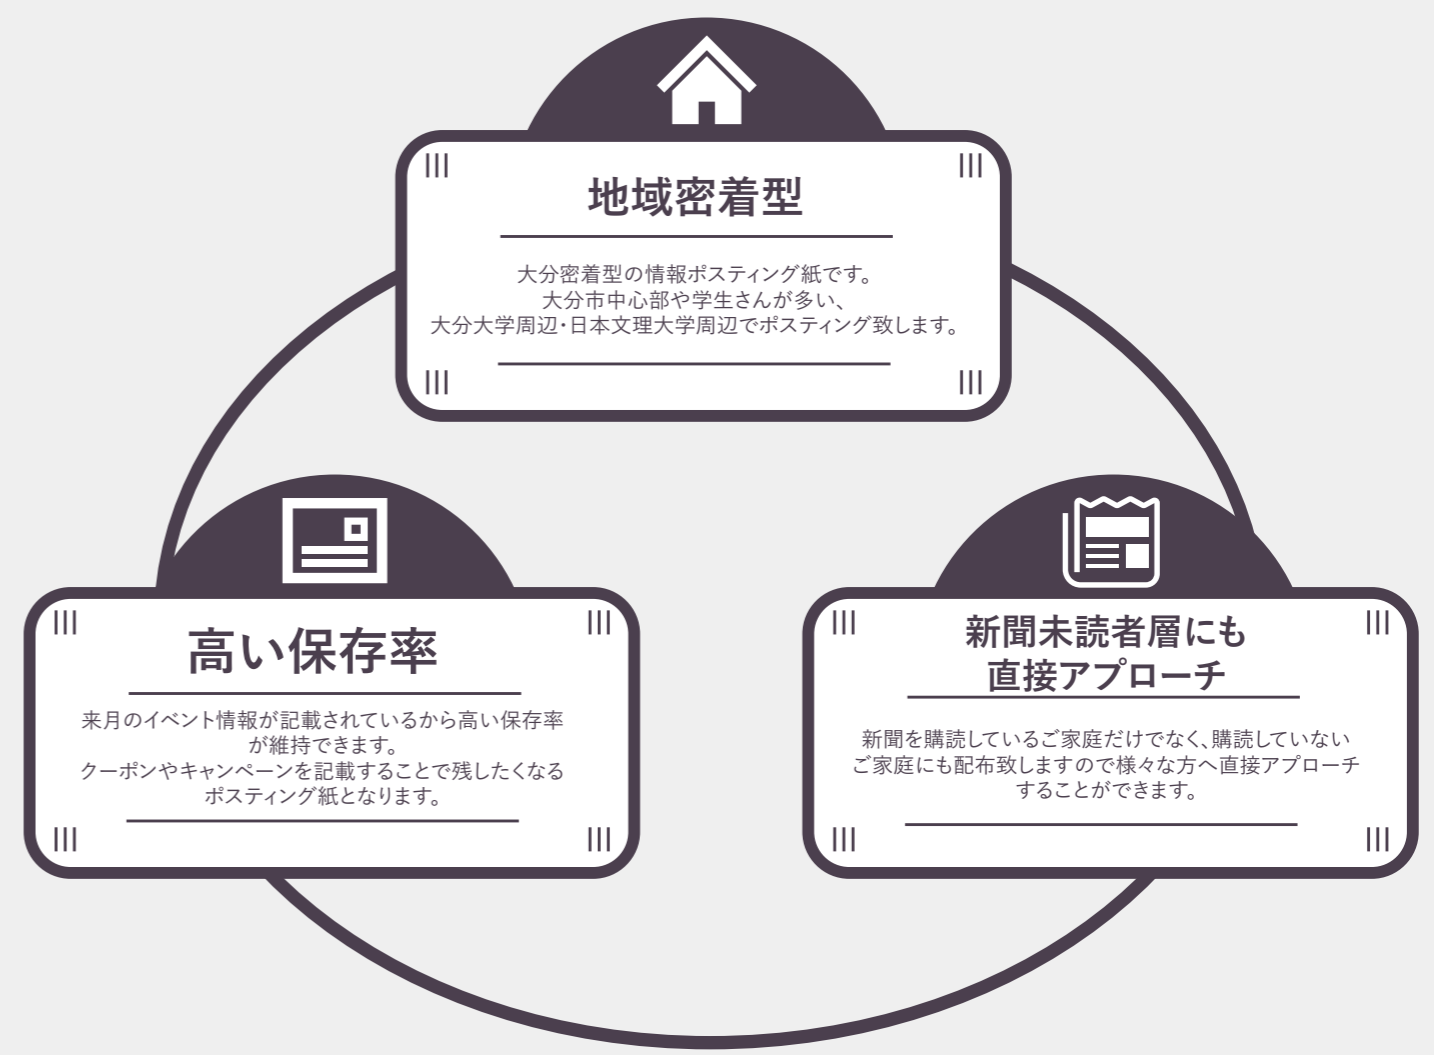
地域密着型

大分密着型の情報ポスティング紙です。
大分市中心部や学生さんが多い、
大分大学周辺・日本文理大学周辺でポスティング致します。

高い保存率

来月のイベント情報が記載されているから高い保存率が維持できます。
クーポンやキャンペーンを記載することで残したくなるポスティング紙となります。

新聞未読者層にも直接アプローチ

新聞を購読しているご家庭だけでなく、購読していないご家庭にも配布致しますので様々な方へ直接アプローチすることができます。